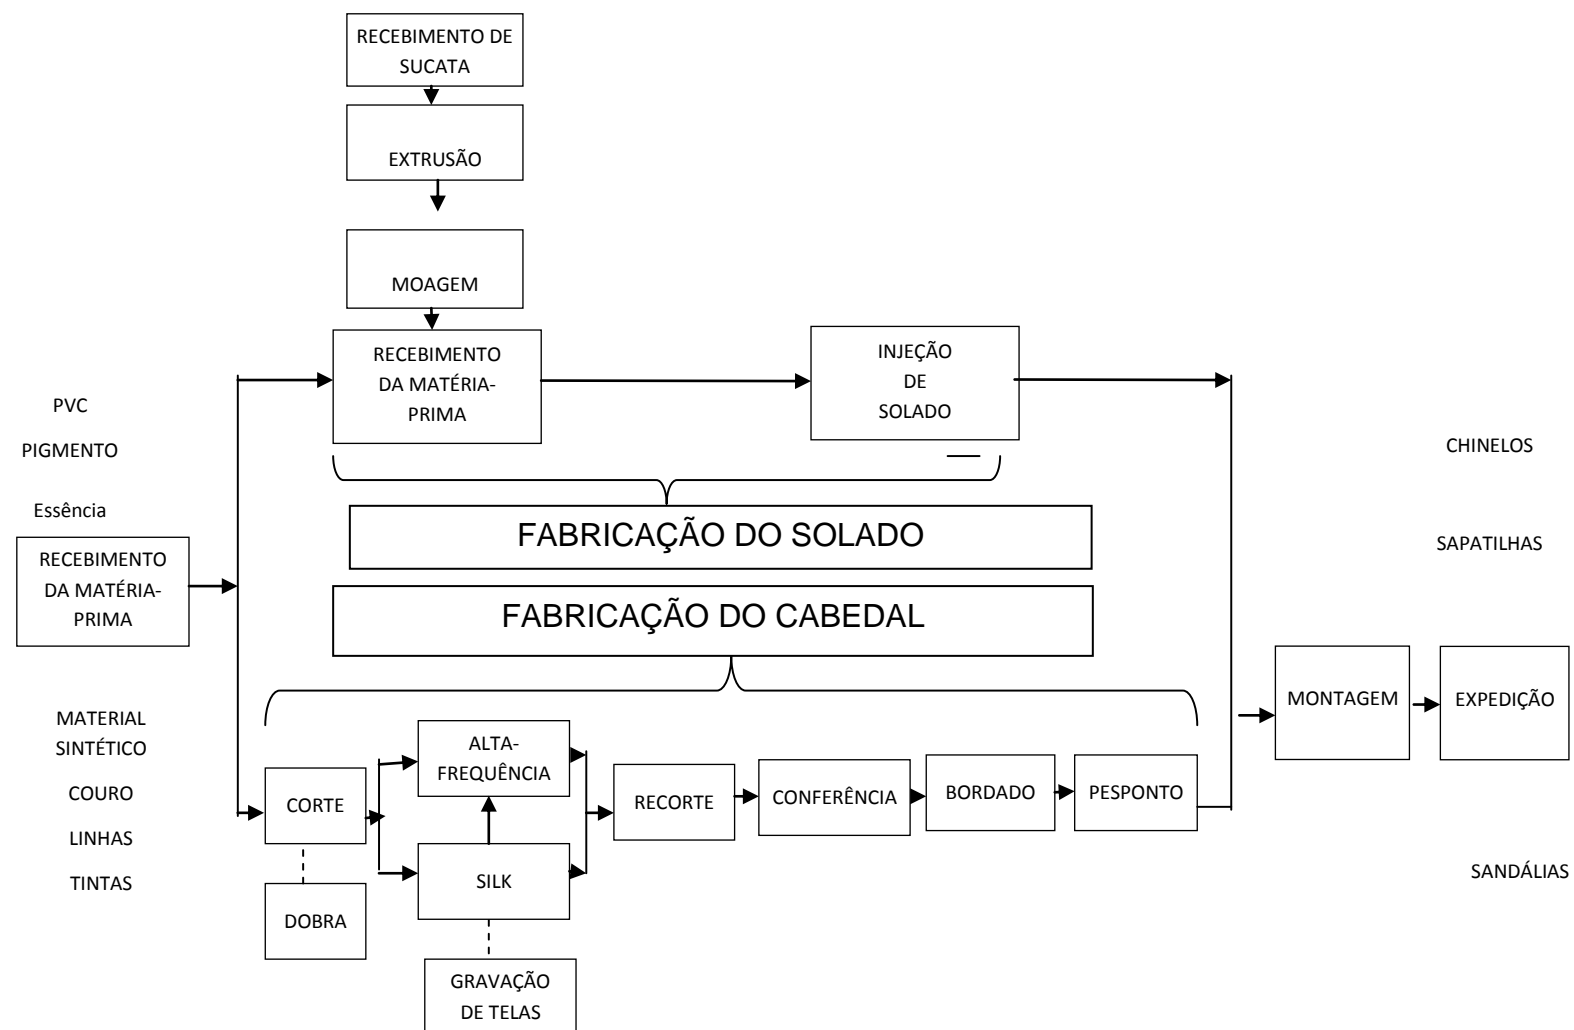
RECEBIMENTO DE SUCATA

EXTRUSÃO

MOAGEM

RECEBIMENTO DA MATÉRIA-PRIMA

INJEÇÃO DE SOLADO

PVC

PIGMENTO

Essência

RECEBIMENTO DA MATÉRIA-PRIMA

FABRICAÇÃO DO SOLADO

FABRICAÇÃO DO CABEDAL

CHINELOS

SAPATILHAS

SANDÁLIAS

MATERIAL SINTÉTICO

COURO

LINHAS

TINTAS

CORTE

DOBRA

ALTA-FREQUÊNCIA

SILK

GRAVAÇÃO DE TELAS

RECORTE

CONFERÊNCIA

BORDADO

PESPONTO

MONTAGEM

EXPEDIÇÃO